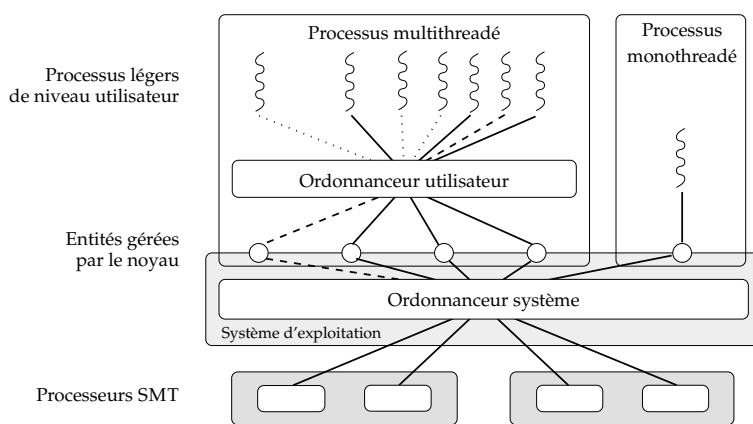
Processus légers de niveau utilisateur

Processus multithreadé

Processus monothreadé

Ordonnanceur utilisateur

Entités gérées par le noyau

Ordonnanceur système

Système d'exploitation

Processeurs SMT